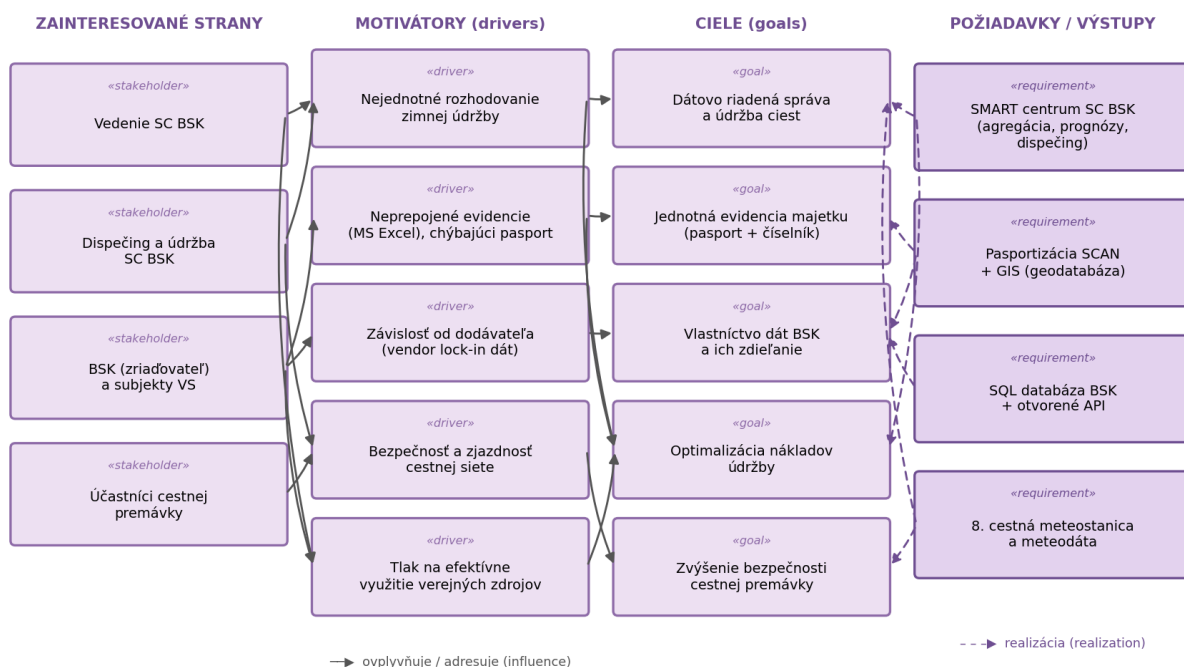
ZAINTERESOVANÉ STRANY

«stakeholder»
Vedenie SC BSK

«stakeholder»
Dispečing a údržba SC BSK

«stakeholder»
BSK (zriaďovateľ) a subjekty VS

«stakeholder»
Účastníci cestnej premávky

MOTIVÁTORY (drivers)

«driver»
Nejednotné rozhodovanie zimnej údržby

«driver»
Neprepojené evidencie (MS Excel), chýbajúci pasport

«driver»
Závislosť od dodávateľa (vendor lock-in dát)

«driver»
Bezpečnosť a zjazdnosť cestnej siete

«driver»
Tlak na efektívne využitie verejných zdrojov

CIELE (goals)

«goal»
Dátovo riadená správa a údržba ciest

«goal»
Jednotná evidencia majetku (pasport + číselník)

«goal»
Vlastníctvo dát BSK a ich zdieľanie

«goal»
Optimalizácia nákladov údržby

«goal»
Zvýšenie bezpečnosti cestnej premávky

POŽIADAVKY / VÝSTUPY

«requirement»
SMART centrum SC BSK (agregácia, prognózy, dispečing)

«requirement»
Pasportizácia SCAN + GIS (geodatabáza)

«requirement»
SQL databáza BSK + otvorené API

«requirement»
8. cestná meteostanica a meteodáta

realizácia (realization)

ovplyvňuje / adresuje (influence)